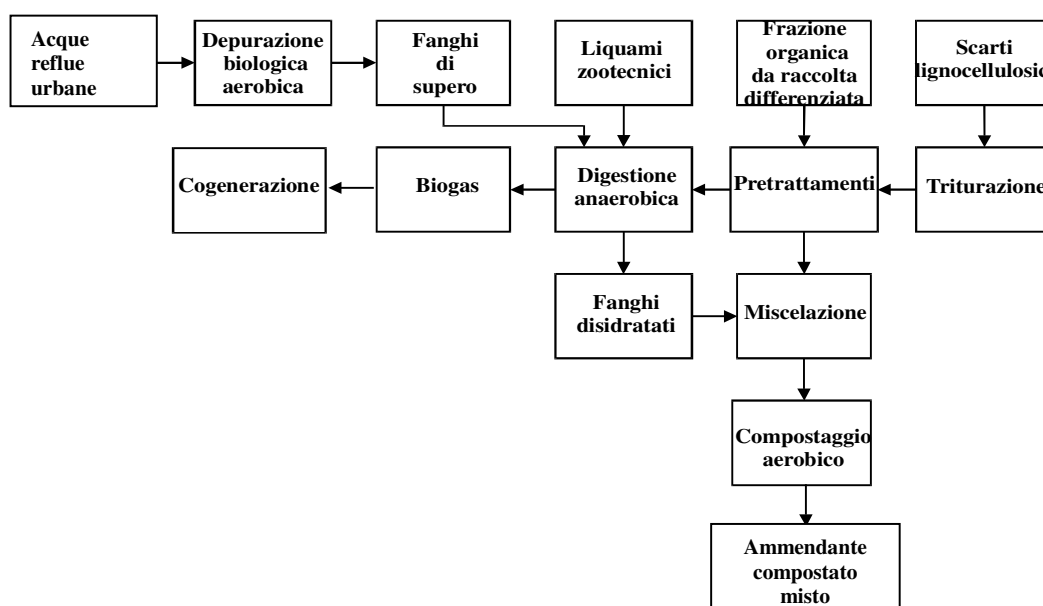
Acque reflue urbane

Depurazione biologica aerobica

Fanghi di supero

Liquami zootecnici

Frazione organica da raccolta differenziata

Scarti lignocellulosic

Cogenerazione

Biogas

Digestione anaerobica

Pretrattamenti

Triturazione

Fanghi disidratati

Miscelazione

Compostaggio aerobico

Ammendante compostato misto